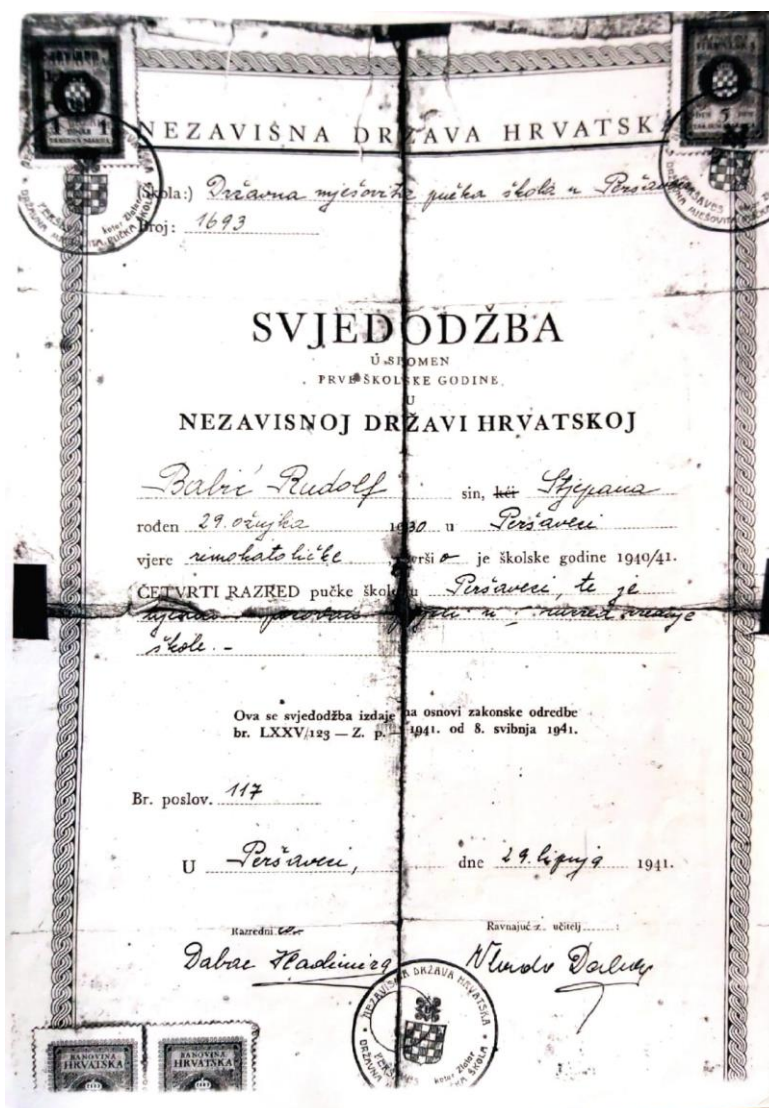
NEZAVIŠNA DRŽAVA HRVATSKA

(Škola:) Državna mješovita pučka škola u Peršavcu
Broj: 1693

SVJEDODŽBA
U SPOMEN
PRVE ŠKOLSKE GODINE
U
NEZAVISNOJ DRŽAVI HRVATSKOJ

Babić Rudolf sin, ~~kći~~ Stjepana
rođen 29. ožujka 1930 u Peršavcu
vjere rimokatoličke svršio je školske godine 1940/41.
ČETVRTI RAZRED pučke škole u Peršavcu, te je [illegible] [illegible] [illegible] u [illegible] razred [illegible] škole.-

Ova se svjedodžba izdaje na osnovi zakonske odredbe br. LXXV/123 — Z. p. — 1941. od 8. svibnja 1941.

Br. poslov. 117

U Peršavcu, dne 24. lipnja 1941.

Razredni uč.
Dabac Vladimir

Ravnajuć. učitelj
Vlado Dabac

NEZAVISNA DRŽAVA HRVATSKA
DRŽAVNA PUČKA ŠKOLA
kotar Zlatar

BANOVINA HRVATSKA
BANOVINA HRVATSKA